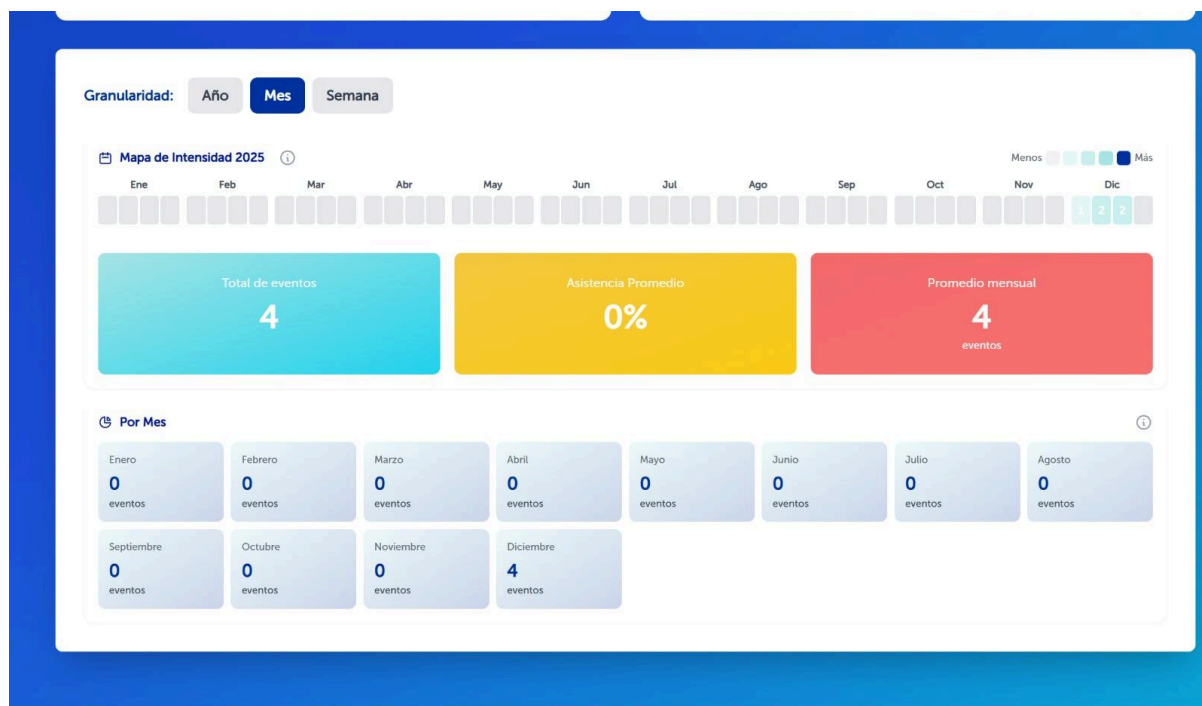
Granularidad: Año Mes Semana

Mapa de Intensidad 2025

Menos Más

Ene Feb Mar Abr May Jun Jul Ago Sep Oct Nov Dic

1 2 2

Total de eventos
4

Asistencia Promedio
0%

Promedio mensual
4
eventos

Por Mes

Enero
0
eventos

Febrero
0
eventos

Marzo
0
eventos

Abril
0
eventos

Mayo
0
eventos

Junio
0
eventos

Julio
0
eventos

Agosto
0
eventos

Septiembre
0
eventos

Octubre
0
eventos

Noviembre
0
eventos

Diciembre
4
eventos